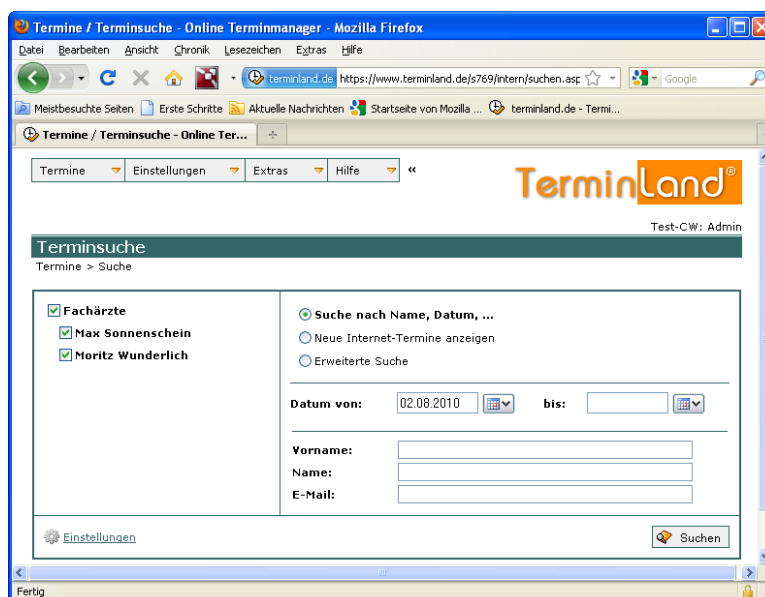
Termine / Terminsuche - Online Terminmanager - Mozilla Firefox

Datei Bearbeiten Ansicht Chronik Lesezeichen Extras Hilfe

terminland.de https://www.terminland.de/s769/intern/suchen.asp

Google

Meistbesuchte Seiten Erste Schritte Aktuelle Nachrichten Startseite von Mozilla ... terminland.de - Termi...

Termine / Terminsuche - Online Ter...

Termine Einstellungen Extras Hilfe «

TerminLand®

Test-CW: Admin

Terminsuche

Termine > Suche

Fachärzte

Max Sonnenschein

Moritz Wunderlich

Suche nach Name, Datum, ...

Neue Internet-Termine anzeigen

Erweiterte Suche

Datum von: 02.08.2010 bis:

Vorname:

Name:

E-Mail:

Einstellungen

Suchen

Fertig